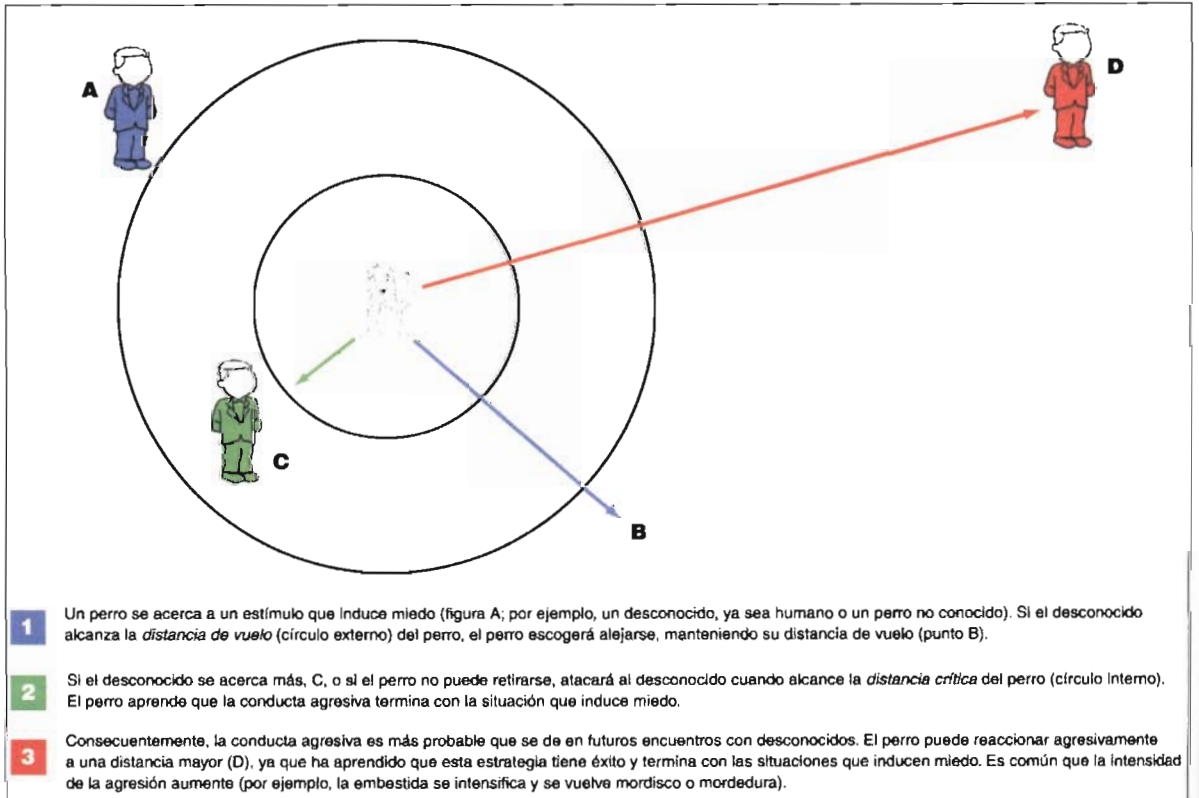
A

D

C

B

1 Un perro se acerca a un estímulo que induce miedo (figura A; por ejemplo, un desconocido, ya sea humano o un perro no conocido). Si el desconocido alcanza la *distancia de vuelo* (círculo externo) del perro, el perro escogerá alejarse, manteniendo su distancia de vuelo (punto B).

2 Si el desconocido se acerca más, C, o si el perro no puede retirarse, atacará al desconocido cuando alcance la *distancia crítica* del perro (círculo interno). El perro aprende que la conducta agresiva termina con la situación que induce miedo.

3 Consecuentemente, la conducta agresiva es más probable que se de en futuros encuentros con desconocidos. El perro puede reaccionar agresivamente a una distancia mayor (D), ya que ha aprendido que esta estrategia tiene éxito y termina con las situaciones que inducen miedo. Es común que la intensidad de la agresión aumente (por ejemplo, la embestida se intensifica y se vuelve mordisco o mordedura).